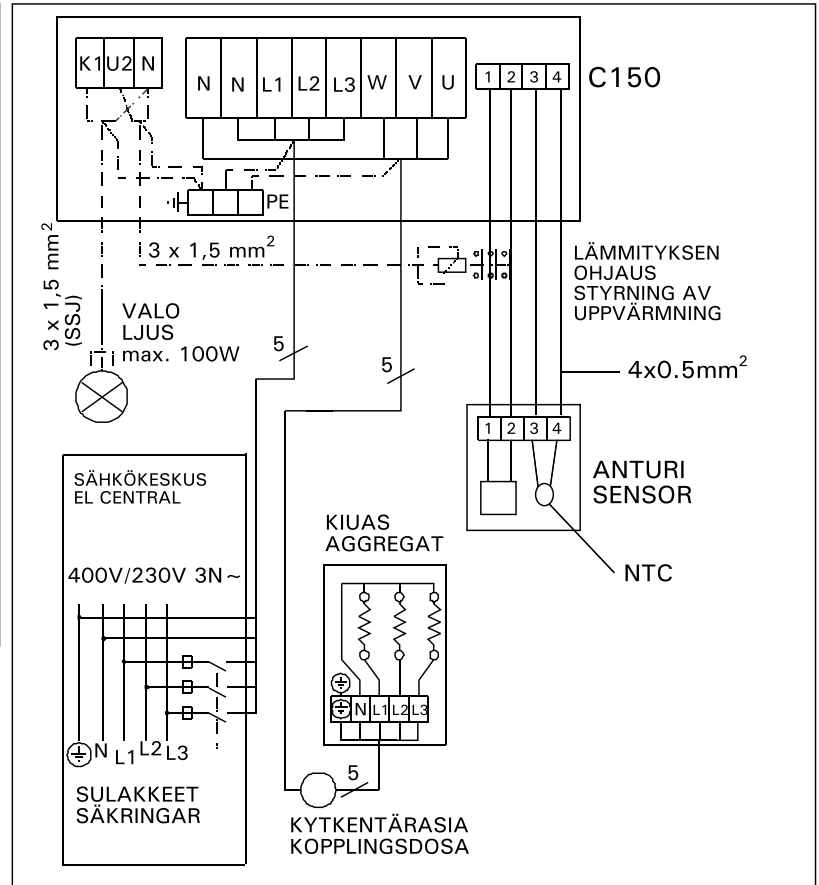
K1 U2 N

N N L1 L2 L3 W V U

1 2 3 4

C150

PE

3 x 1,5 mm$^2$

3 x 1,5 mm$^2$ (SSJ)

LÄMMITYKSEN OHJAUS STYRNING AV UPPVÄRMNING

VALO LJUS max. 100W

5

5

4x0.5mm$^2$

1 2 3 4

ANTURI SENSOR

SÄHKÖKESKUS EL CENTRAL

KIUAS AGGREGAT

400V/230V 3N~

NTC

N L1 L2 L3

N L1 L2 L3

5

SULAKKEET SÄKRINGAR

KYTKENTÄRASIA KOPPLINGSDOSA